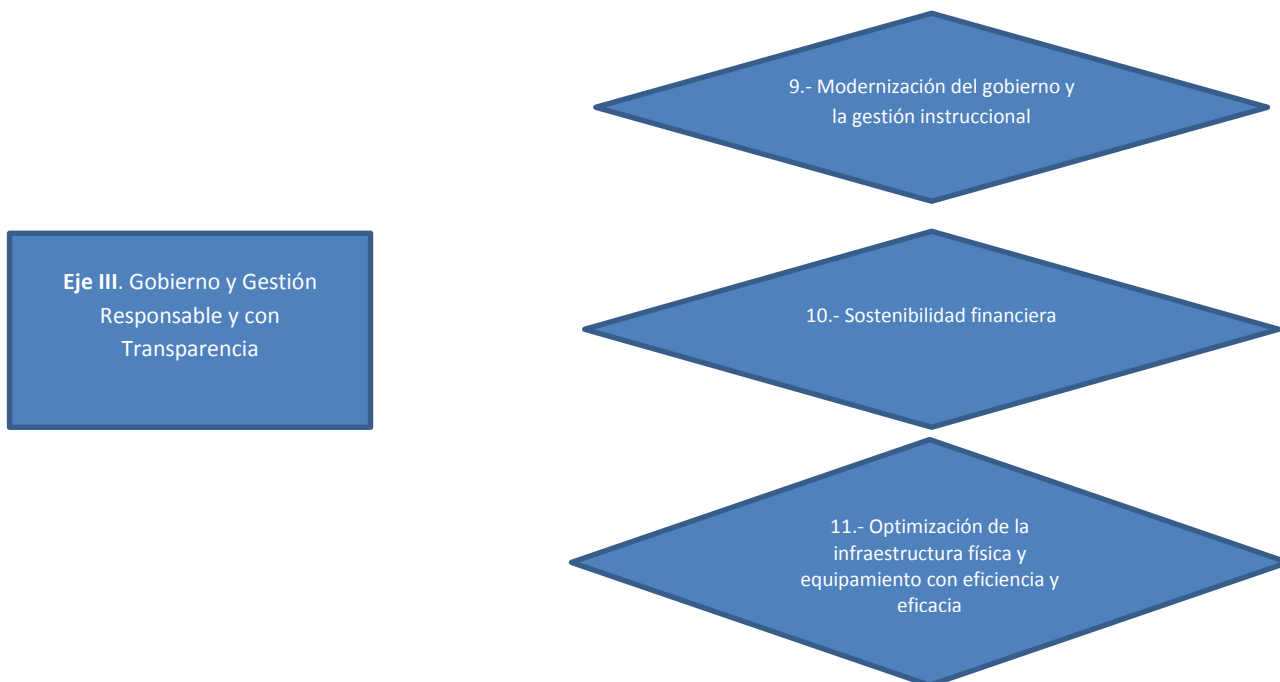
9.- Modernización del gobierno y la gestión instruccional

**Eje III**. Gobierno y Gestión Responsable y con Transparencia

10.- Sostenibilidad financiera

11.- Optimización de la infraestructura física y equipamiento con eficiencia y eficacia